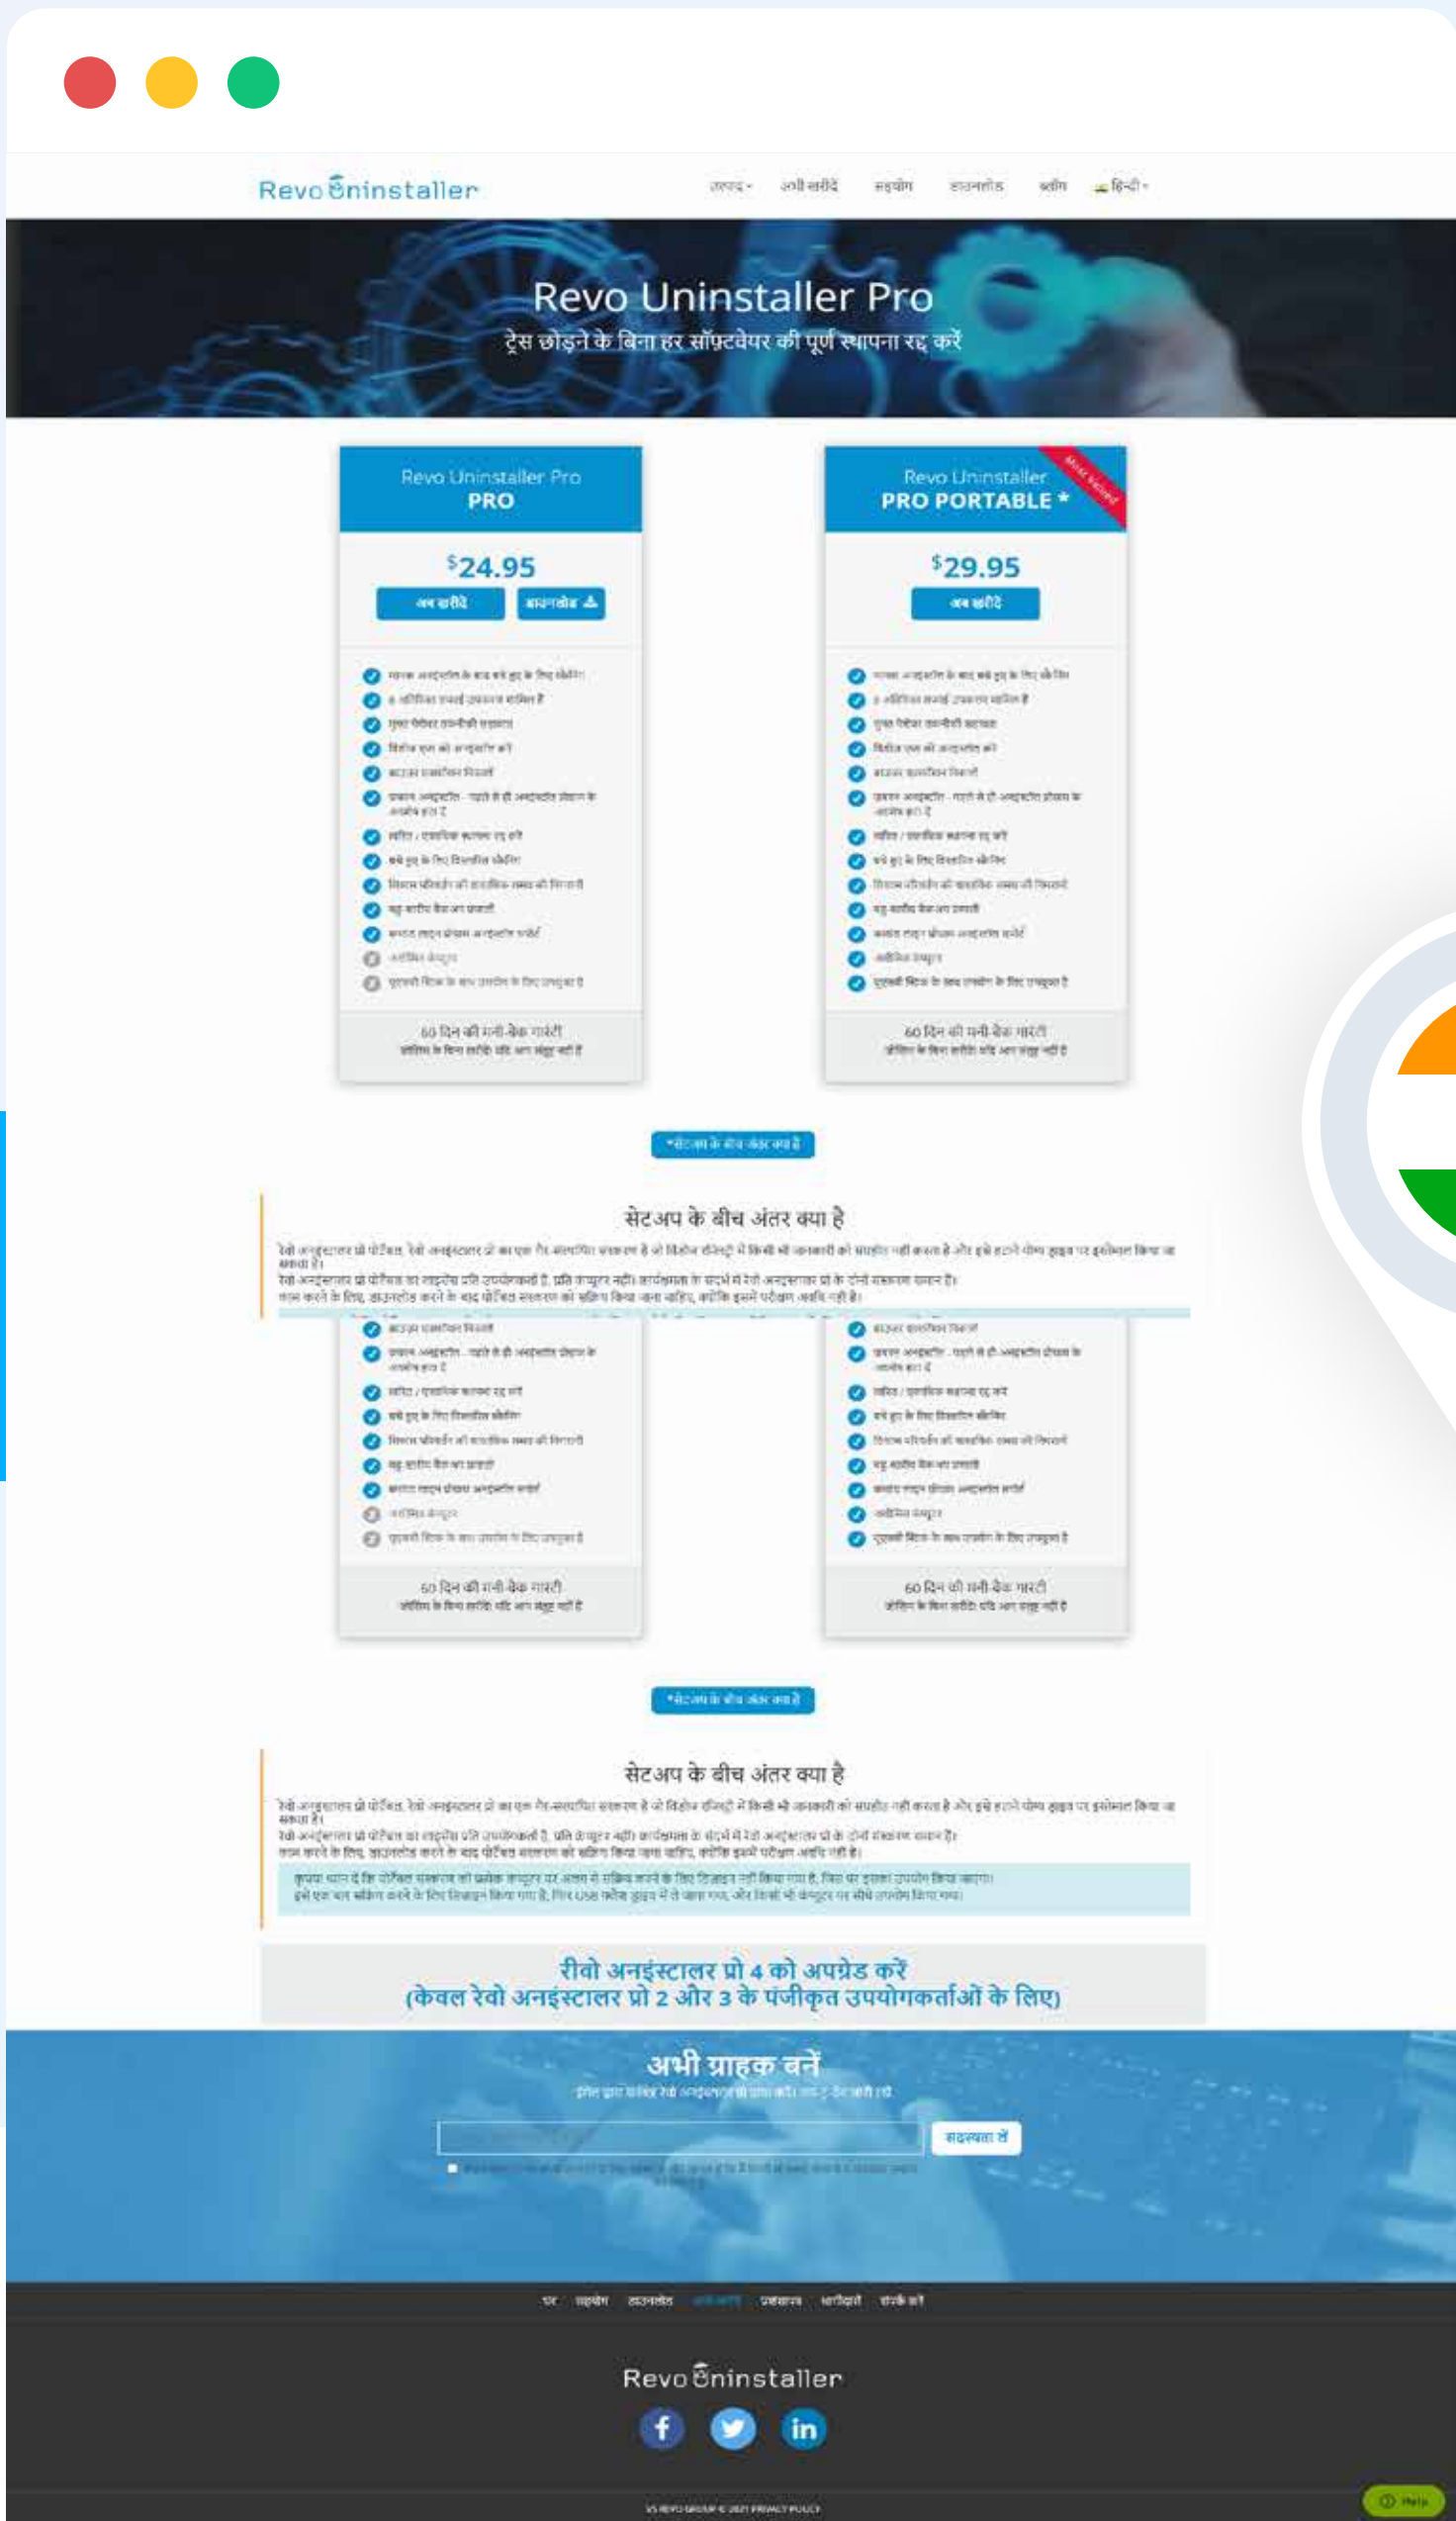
Revo Uninstaller

उत्पाद ▾ अभी खरीदें सहयोग डाउनलोड ब्लॉग हिन्दी ▾

Revo Uninstaller Pro

ट्रेस छोड़ने के बिना हर सॉफ़्टवेयर की पूर्ण स्थापना रद्द करें

Revo Uninstaller Pro
PRO

$24.95

अब खरीदें डाउनलोड

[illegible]

60 दिन की मनी-बैक गारंटी
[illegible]

Revo Uninstaller
PRO PORTABLE *

Most Valued

$29.95

अब खरीदें

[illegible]

60 दिन की मनी-बैक गारंटी
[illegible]

*सेटअप के बीच अंतर क्या है

सेटअप के बीच अंतर क्या है

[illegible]

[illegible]

60 दिन की मनी-बैक गारंटी
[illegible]

60 दिन की मनी-बैक गारंटी
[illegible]

*सेटअप के बीच अंतर क्या है

सेटअप के बीच अंतर क्या है

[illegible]

रीवो अनइंस्टालर प्रो 4 को अपग्रेड करें
(केवल रेवो अनइंस्टालर प्रो 2 और 3 के पंजीकृत उपयोगकर्ताओं के लिए)

अभी ग्राहक बनें

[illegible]

सदस्यता लें

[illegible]

घर सहयोग डाउनलोड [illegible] प्रशंसापत्र भागीदारी संपर्क करें

Revo Uninstaller

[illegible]

Help